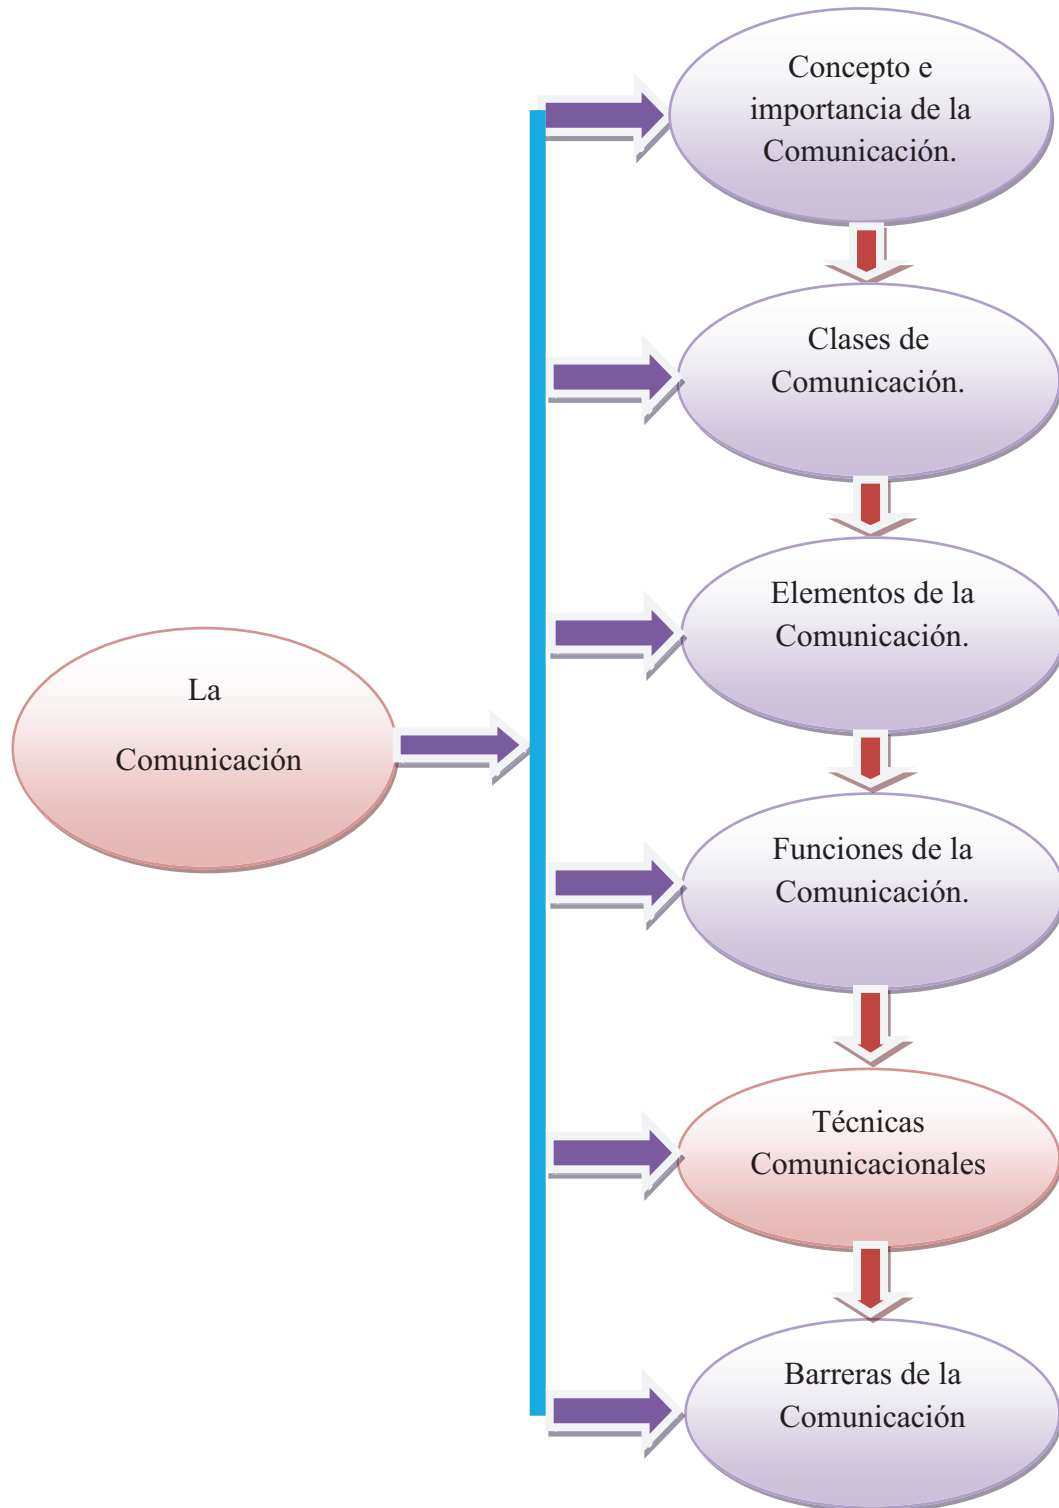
La

Comunicación

Concepto e importancia de la Comunicación.

Clases de Comunicación.

Elementos de la Comunicación.

Funciones de la Comunicación.

Técnicas Comunicacionales

Barreras de la Comunicación